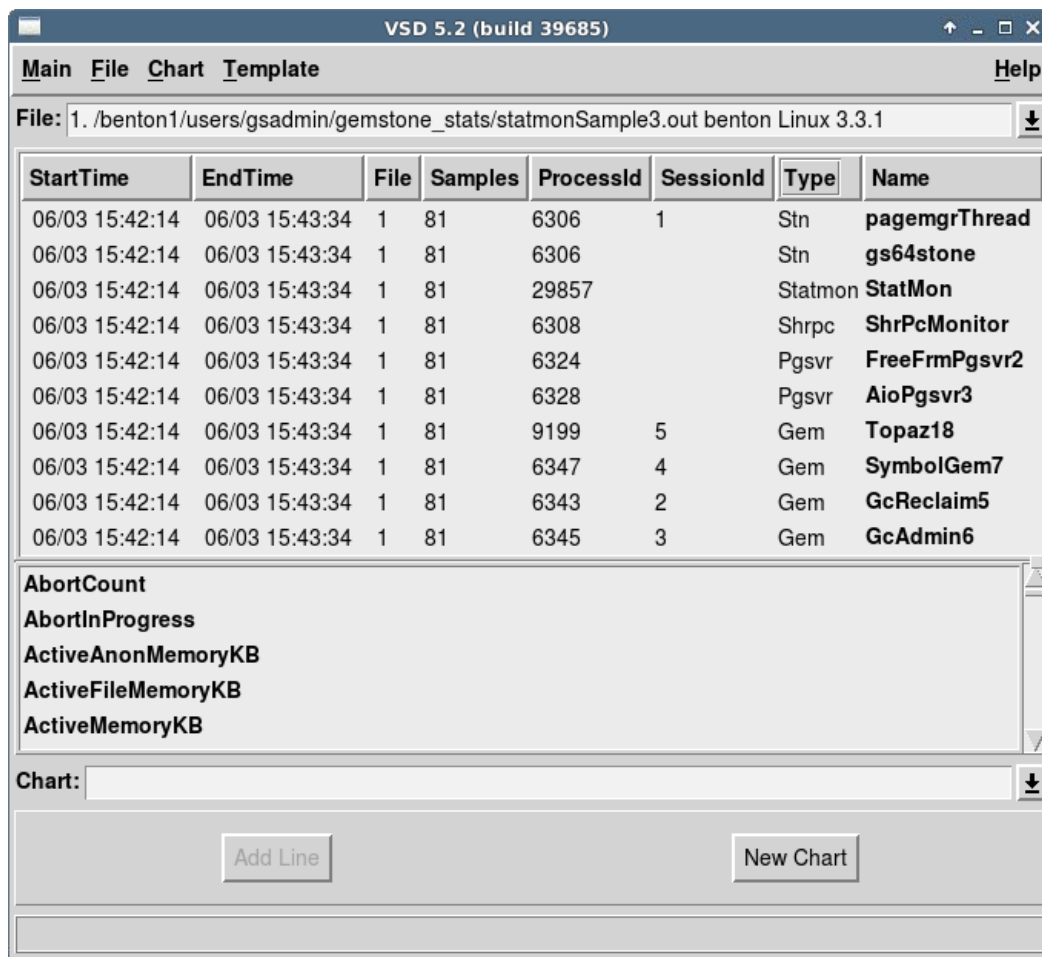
VSD 5.2 (build 39685)

Main File Chart Template Help

File: 1. /benton1/users/gsadmin/gemstone_stats/statmonSample3.out benton Linux 3.3.1

| StartTime | EndTime | File | Samples | ProcessId | SessionId | Type | Name |
|---|---|---|---|---|---|---|---|
| 06/03 15:42:14 | 06/03 15:43:34 | 1 | 81 | 6306 | 1 | Stn | pagemgrThread |
| 06/03 15:42:14 | 06/03 15:43:34 | 1 | 81 | 6306 | | Stn | gs64stone |
| 06/03 15:42:14 | 06/03 15:43:34 | 1 | 81 | 29857 | | Statmon | StatMon |
| 06/03 15:42:14 | 06/03 15:43:34 | 1 | 81 | 6308 | | Shrpc | ShrPcMonitor |
| 06/03 15:42:14 | 06/03 15:43:34 | 1 | 81 | 6324 | | Pgsvr | FreeFrmPgsvr2 |
| 06/03 15:42:14 | 06/03 15:43:34 | 1 | 81 | 6328 | | Pgsvr | AioPgsvr3 |
| 06/03 15:42:14 | 06/03 15:43:34 | 1 | 81 | 9199 | 5 | Gem | Topaz18 |
| 06/03 15:42:14 | 06/03 15:43:34 | 1 | 81 | 6347 | 4 | Gem | SymbolGem7 |
| 06/03 15:42:14 | 06/03 15:43:34 | 1 | 81 | 6343 | 2 | Gem | GcReclaim5 |
| 06/03 15:42:14 | 06/03 15:43:34 | 1 | 81 | 6345 | 3 | Gem | GcAdmin6 |

AbortCount
AbortInProgress
ActiveAnonMemoryKB
ActiveFileMemoryKB
ActiveMemoryKB

Chart:

Add Line
New Chart